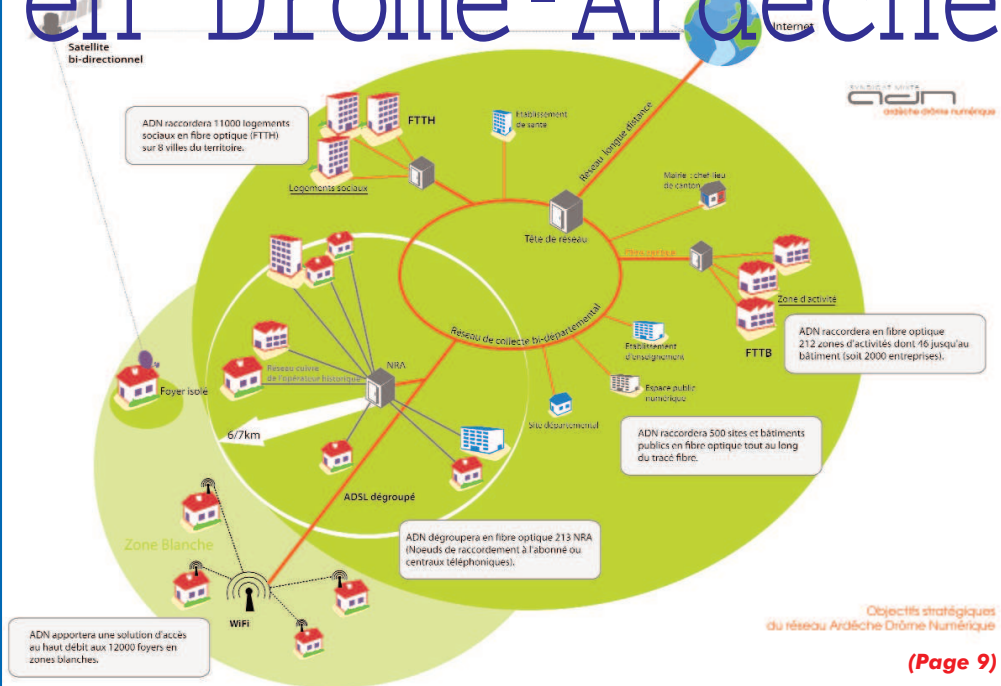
en Drôme-Ardèche

Satellite bi-directionnel

Internet

SYNDICAT MIXTE
adn
Ardèche Drôme numérique

ADN raccordera 11000 logements sociaux en fibre optique (FTTH) sur 8 villes du territoire.

FTTH

Logements sociaux

Etablissement de santé

Réseau longue distance

Mairie : chef lieu de canton

Tête de réseau

Dessserte

Zone d'activité

FTTB

ADN raccordera en fibre optique 212 zones d'activités dont 46 jusqu'au bâtiment (soit 2000 entreprises).

Réseau de collecte bi-départemental

Etablissement d'enseignement

Espace public numérique

Réseau cuivre de l'opérateur historique

NRA

Foyer isolé

6/7km

Site départemental

ADN raccordera 500 sites et bâtiments publics en fibre optique tout au long du tracé fibre.

ADSL dégroupé

ADN dégroupera en fibre optique 213 NRA (Noeuds de raccordement à l'abonné ou centraux téléphoniques).

Zone Blanche

WiFi

ADN apportera une solution d'accès au haut débit aux 12000 foyers en zones blanches.

Objectifs stratégiques du réseau Ardèche Drôme Numérique

(Page 9)